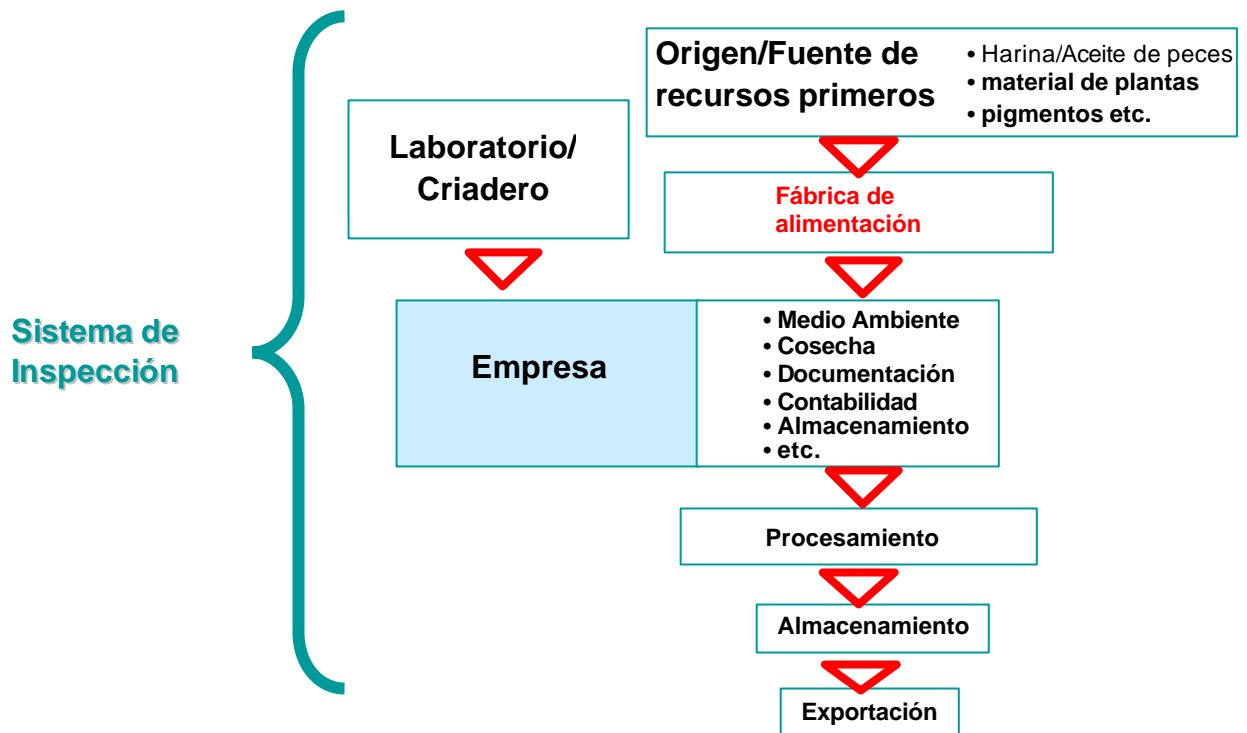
Sistema de Inspección

Origen/Fuente de recursos primeros

• Harina/Aceite de peces
• material de plantas
• pigmentos etc.

Laboratorio/ Criadero

Fábrica de alimentación

Empresa

• Medio Ambiente
• Cosecha
• Documentación
• Contabilidad
• Almacenamiento
• etc.

Procesamiento

Almacenamiento

Exportación